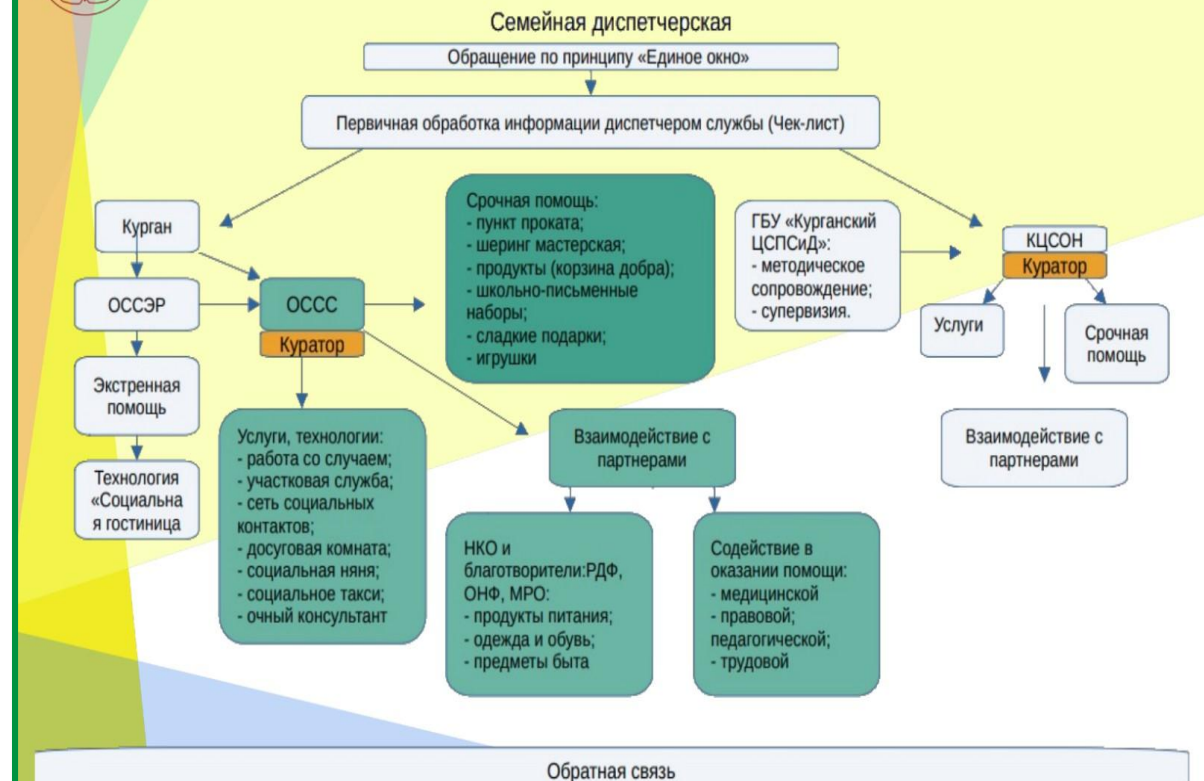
Семейная диспетчерская

Обращение по принципу «Единое окно»

Первичная обработка информации диспетчером службы (Чек-лист)

Курган

ОССЭР

Экстренная помощь

Технология «Социальная гостиница

ОССС

Куратор

Услуги, технологии:
- работа со случаем;
- участковая служба;
- сеть социальных контактов;
- досуговая комната;
- социальная няня;
- социальное такси;
- очный консультант

Срочная помощь:
- пункт проката;
- шеринг мастерская;
- продукты (корзина добра);
- школьно-письменные наборы;
- сладкие подарки;
- игрушки

Взаимодействие с партнерами

НКО и благотворители:РДФ, ОНФ, МРО:
- продукты питания;
- одежда и обувь;
- предметы быта

Содействие в оказании помощи:
- медицинской
- правовой; педагогической;
- трудовой

ГБУ «Курганский ЦСПСиД»:
- методическое сопровождение;
- супервизия.

КЦСОН

Куратор

Услуги

Срочная помощь

Взаимодействие с партнерами

Обратная связь